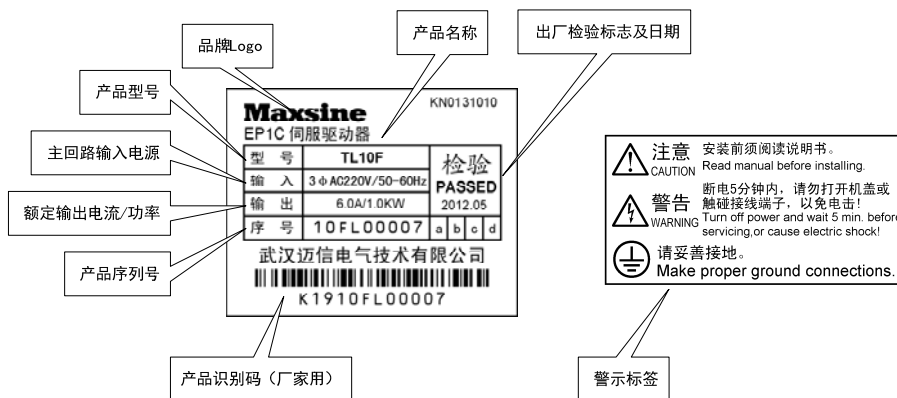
品牌Logo

产品名称

出厂检验标志及日期

产品型号

主回路输入电源

额定输出电流/功率

产品序列号

Maxsine

KN0131010

EP1C 伺服驱动器

| 型 号 | TL10F | 检验 PASSED 2012.05 |
|---|---|---|
| 输 入 | 3 Φ AC220V/50-60Hz | |
| 输 出 | 6.0A/1.0KW | |
| 序 号 | 10FL00007 | a b c d |

武汉迈信电气技术有限公司

K1910FL00007

产品识别码（厂家用）

注意 CAUTION 安装前须阅读说明书。 Read manual before installing.

警告 WARNING 断电5分钟内，请勿打开机盖或触碰接线端子，以免电击! Turn off power and wait 5 min. before servicing,or cause electric shock!

请妥善接地。 Make proper ground connections.

警示标签